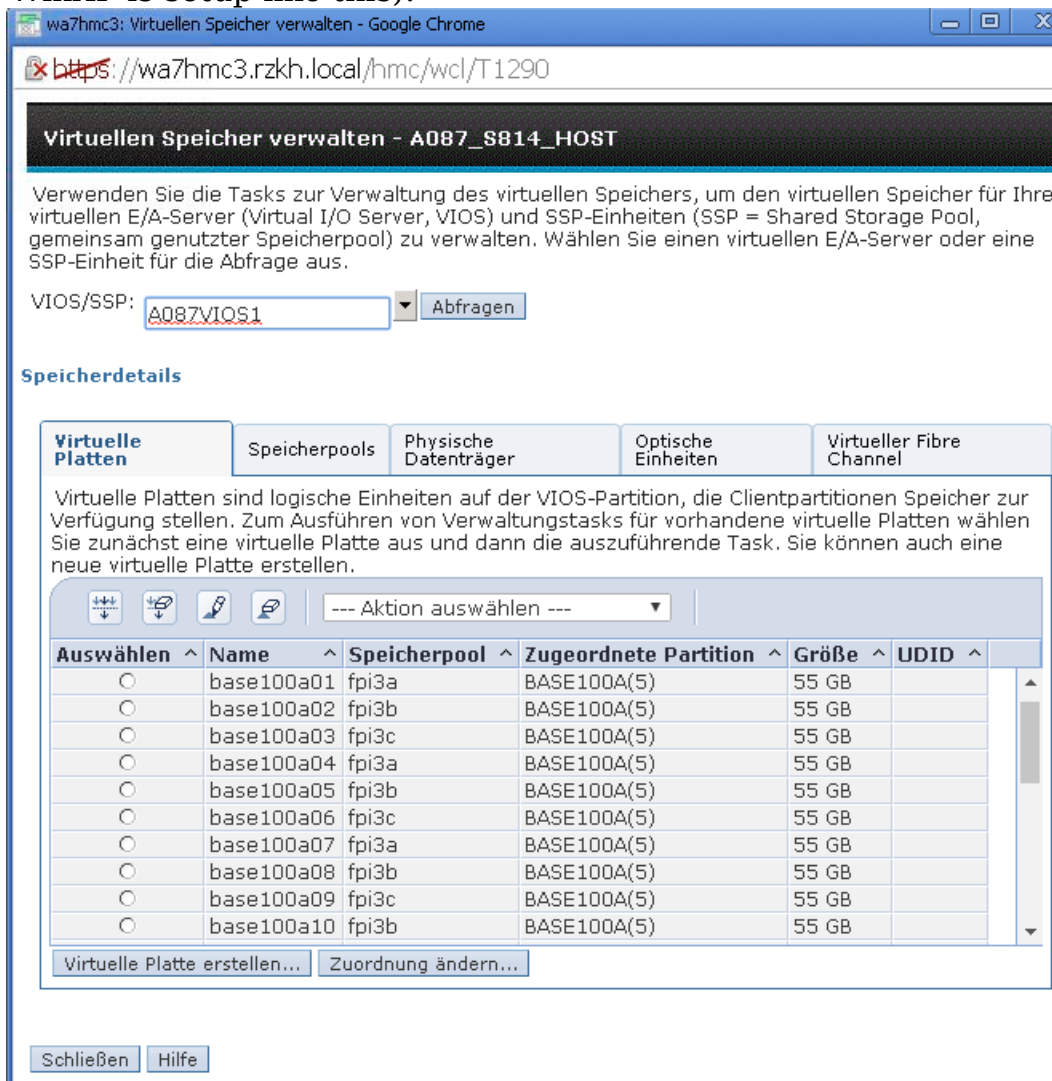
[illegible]

wa7hmc3: Virtuellen Speicher verwalten - Google Chrome

https://wa7hmc3.rzkh.local/hmc/wcl/T1290

Virtuellen Speicher verwalten - A087_S814_HOST

Verwenden Sie die Tasks zur Verwaltung des virtuellen Speichers, um den virtuellen Speicher für Ihre virtuellen E/A-Server (Virtual I/O Server, VIOS) und SSP-Einheiten (SSP = Shared Storage Pool, gemeinsam genutzter Speicherpool) zu verwalten. Wählen Sie einen virtuellen E/A-Server oder eine SSP-Einheit für die Abfrage aus.

VIOS/SSP: A087VIOS1 Abfragen

Speicherdetails

Virtuelle Platten | Speicherpools | Physische Datenträger | Optische Einheiten | Virtueller Fibre Channel

Virtuelle Platten sind logische Einheiten auf der VIOS-Partition, die Clientpartitionen Speicher zur Verfügung stellen. Zum Ausführen von Verwaltungstasks für vorhandene virtuelle Platten wählen Sie zunächst eine virtuelle Platte aus und dann die auszuführende Task. Sie können auch eine neue virtuelle Platte erstellen.

--- Aktion auswählen ---

| Auswählen ^ | Name ^ | Speicherpool ^ | Zugeordnete Partition ^ | Größe ^ | UDID ^ |
|---|---|---|---|---|---|
| ○ | base100a01 | fpi3a | BASE100A(5) | 55 GB | |
| ○ | base100a02 | fpi3b | BASE100A(5) | 55 GB | |
| ○ | base100a03 | fpi3c | BASE100A(5) | 55 GB | |
| ○ | base100a04 | fpi3a | BASE100A(5) | 55 GB | |
| ○ | base100a05 | fpi3b | BASE100A(5) | 55 GB | |
| ○ | base100a06 | fpi3c | BASE100A(5) | 55 GB | |
| ○ | base100a07 | fpi3a | BASE100A(5) | 55 GB | |
| ○ | base100a08 | fpi3b | BASE100A(5) | 55 GB | |
| ○ | base100a09 | fpi3c | BASE100A(5) | 55 GB | |
| ○ | base100a10 | fpi3b | BASE100A(5) | 55 GB | |

Virtuelle Platte erstellen... Zuordnung ändern...

Schließen Hilfe